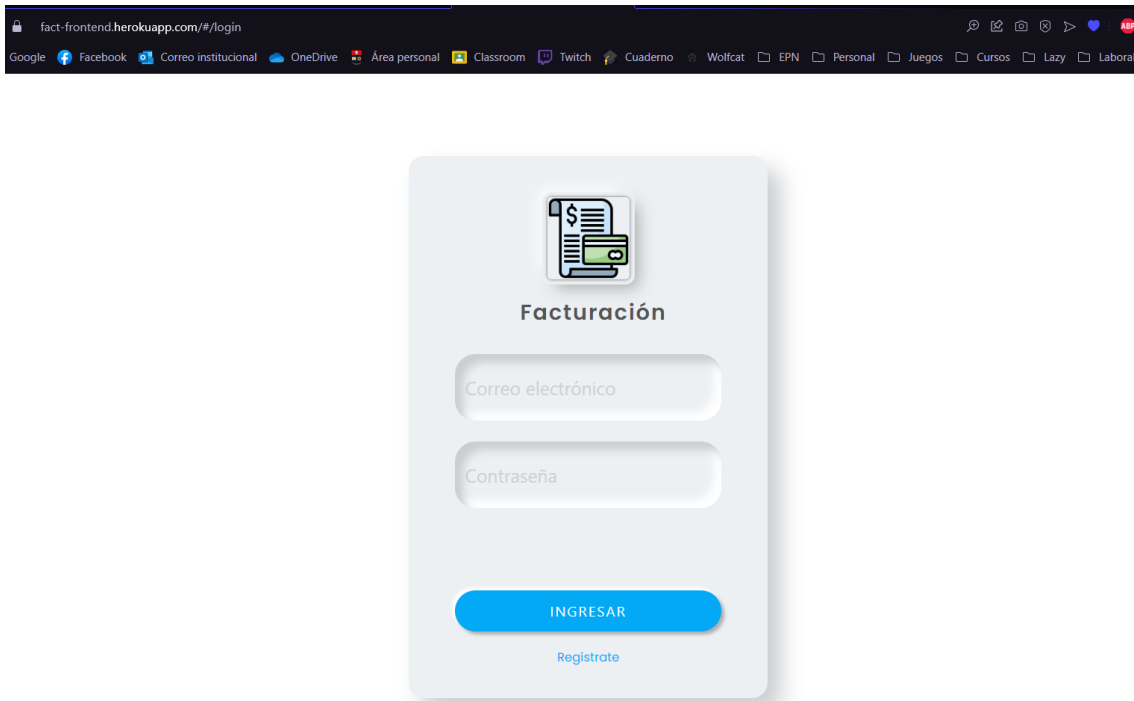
fact-frontend.herokuapp.com/#/login

ABP

Google Facebook Correo institucional OneDrive Área personal Classroom Twitch Cuaderno Wolfcat EPN Personal Juegos Cursos Lazy Labora

$

Facturación

Correo electrónico

Contraseña

INGRESAR

Registrate